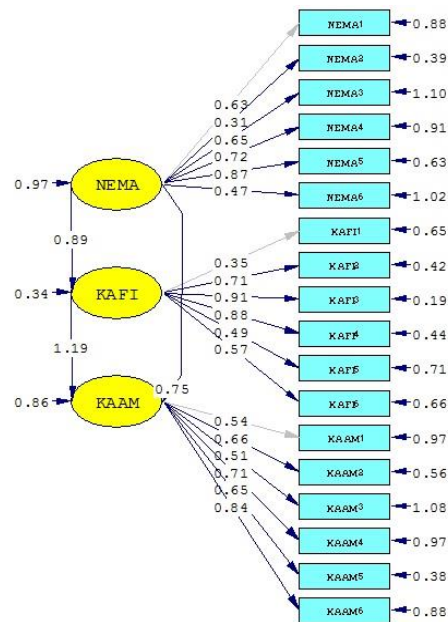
NEMA1 0.88
NEMA2 0.39
NEMA3 1.10
NEMA4 0.91
NEMA5 0.63
NEMA6 1.02
0.63
0.31
0.65
0.72
0.87
0.47
0.97 NEMA
0.89
0.34 KAFI
1.19
0.86 KAAM
0.75
0.35
0.71
0.91
0.88
0.49
0.57
KAFI1 0.65
KAFI2 0.42
KAFI3 0.19
KAFI4 0.44
KAFI5 0.71
KAFI6 0.66
0.54
0.66
0.51
0.71
0.65
0.84
KAAM1 0.97
KAAM2 0.56
KAAM3 1.08
KAAM4 0.97
KAAM5 0.38
KAAM6 0.88